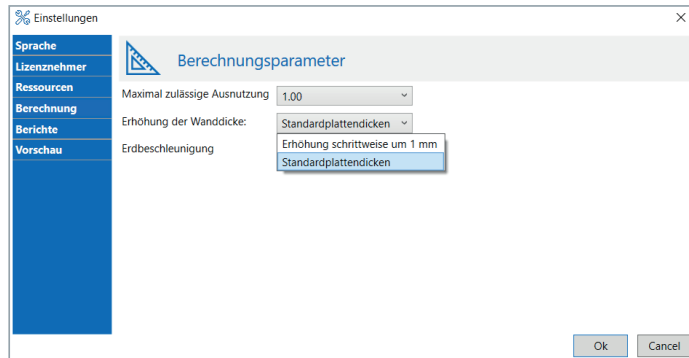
Einstellungen

×

Sprache
Lizenznehmer
Ressourcen
Berechnung
Berichte
Vorschau

Berechnungsparameter

Maximal zulässige Ausnutzung 1.00

Erhöhung der Wanddicke: Standardplattendicken

Erdbeschleunigung

Erhöhung schrittweise um 1 mm
Standardplattendicken

Ok
Cancel